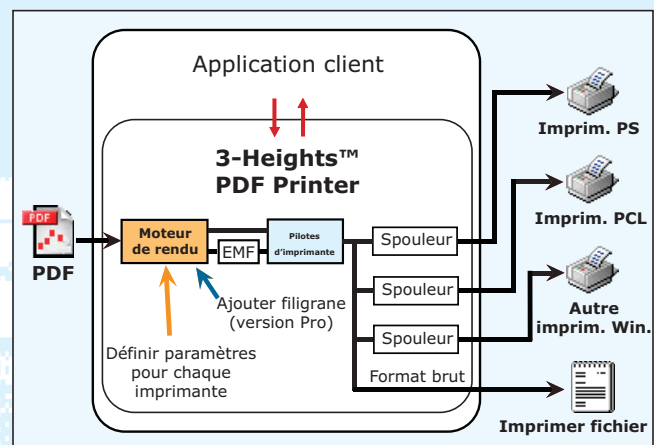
Application client

3-Heights™
PDF Printer

PDF

PDF

Moteur de rendu

EMF

Pilotes d'imprimante

Spouleur

Spouleur

Spouleur

Format brut

Ajouter filigrane (version Pro)

Définir paramètres pour chaque imprimante

Imprim. PS

Imprim. PCL

Autre imprim. Win.

Imprimer fichier